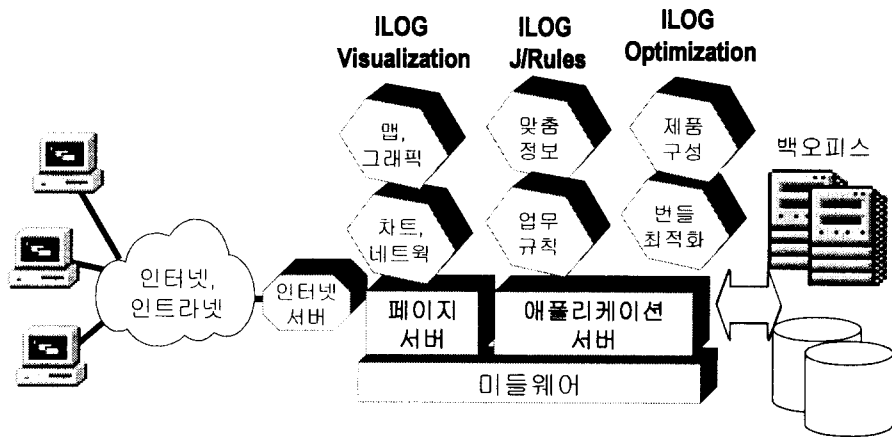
ILOG Visualization

ILOG J/Rules

ILOG Optimization

맵, 그래픽

맞춤 정보

제품 구성

백오피스

차트, 네트웍

업무 규칙

번들 최적화

인터넷, 인트라넷

인터넷 서버

페이지 서버

애플리케이션 서버

미들웨어